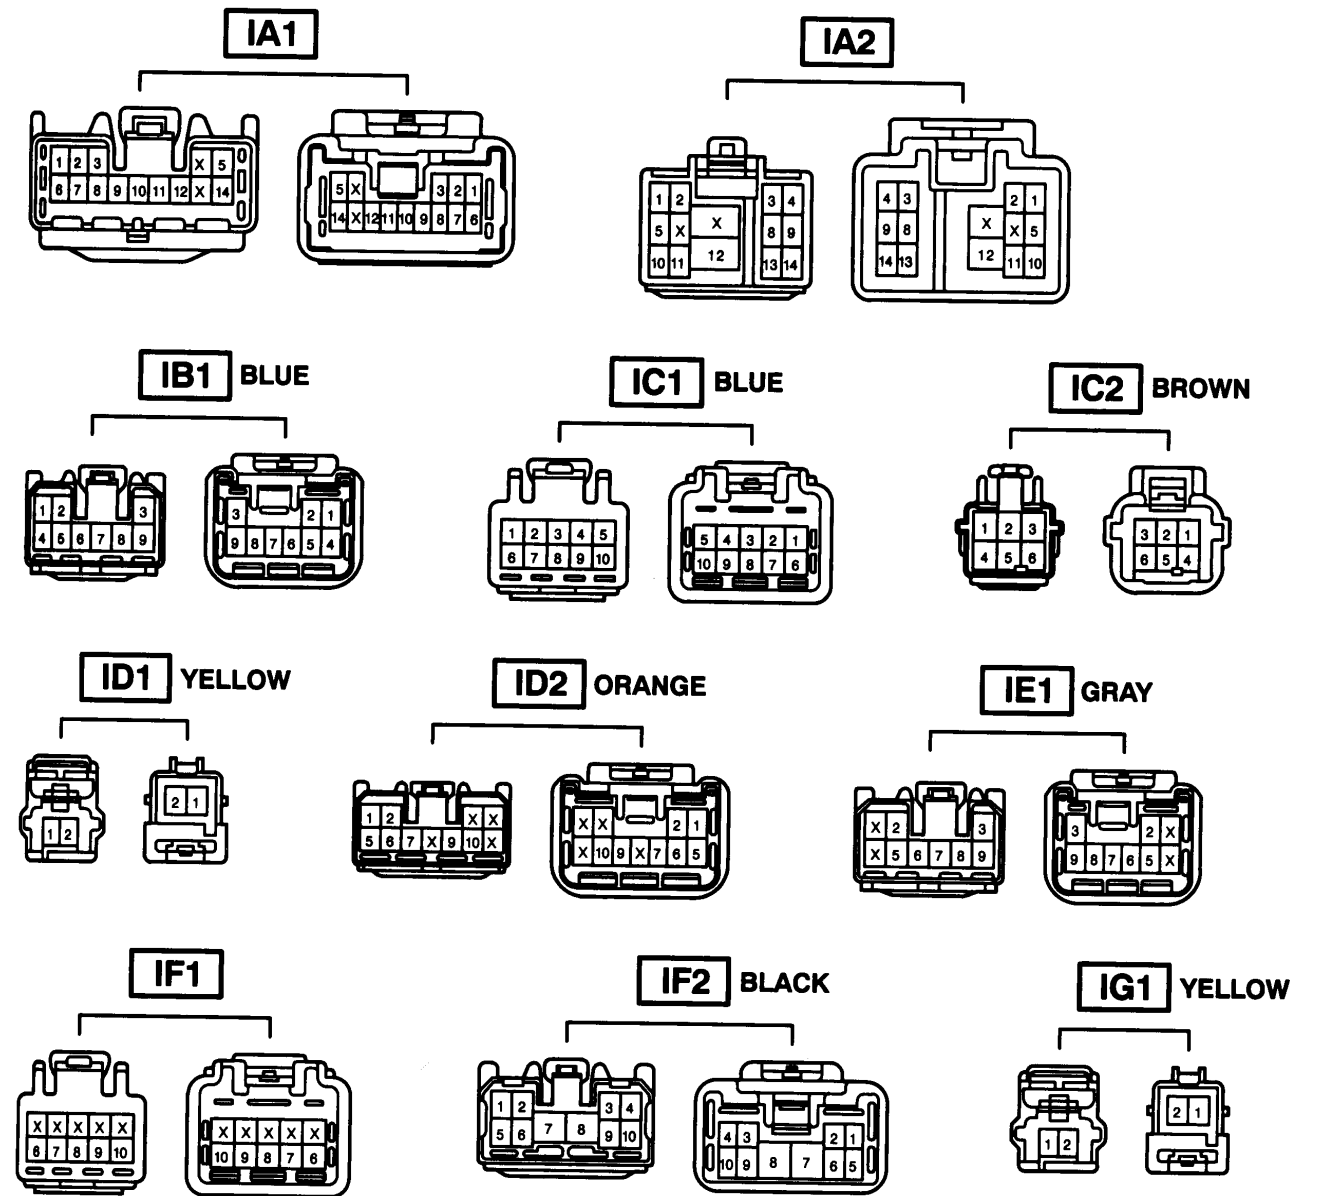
IA1

1 2 3 X 5
6 7 8 9 10 11 12 X 14

5 X 3 2 1
14 X 12 11 10 9 8 7 6

IA2

1 2 X 3 4
5 X 8 9
10 11 12 13 14

4 3 2 1
9 8 X X 5
14 13 12 11 10

IB1 BLUE

1 2 3
4 5 6 7 8 9

3 2 1
9 8 7 6 5 4

IC1 BLUE

1 2 3 4 5
6 7 8 9 10

5 4 3 2 1
10 9 8 7 6

IC2 BROWN

1 2 3
4 5 6

3 2 1
6 5 4

ID1 YELLOW

1 2

2 1

ID2 ORANGE

1 2 X X
5 6 7 X 9 10 X

X X 2 1
X 10 9 X 7 6 5

IE1 GRAY

X 2 3
X 5 6 7 8 9

3 2 X
9 8 7 6 5 X

IF1

X X X X X
6 7 8 9 10

X X X X X
10 9 8 7 6

IF2 BLACK

1 2 3 4
5 6 7 8 9 10

4 3 2 1
10 9 8 7 6 5

IG1 YELLOW

1 2

2 1